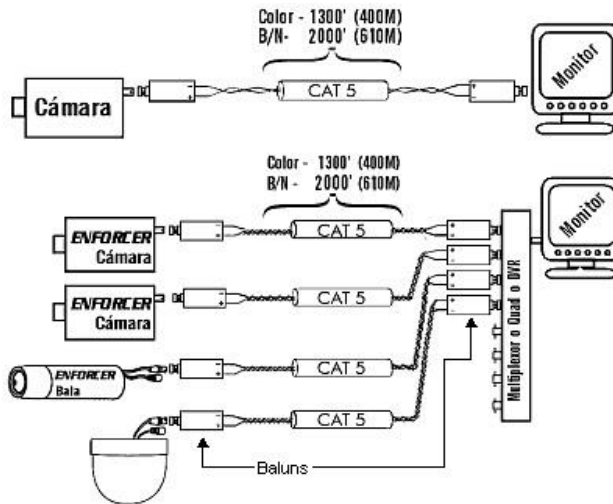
Color - 1300' (400M)
B/N- 2000' (610M)

Cámara

CAT 5

Monitor

Color - 1300' (400M)
B/N - 2000' (610M)

ENFORCER
Cámara

CAT 5

ENFORCER
Cámara

CAT 5

ENFORCER
Bala

CAT 5

CAT 5

Monitor

Multiplexor o Quad o DVR

Baluns